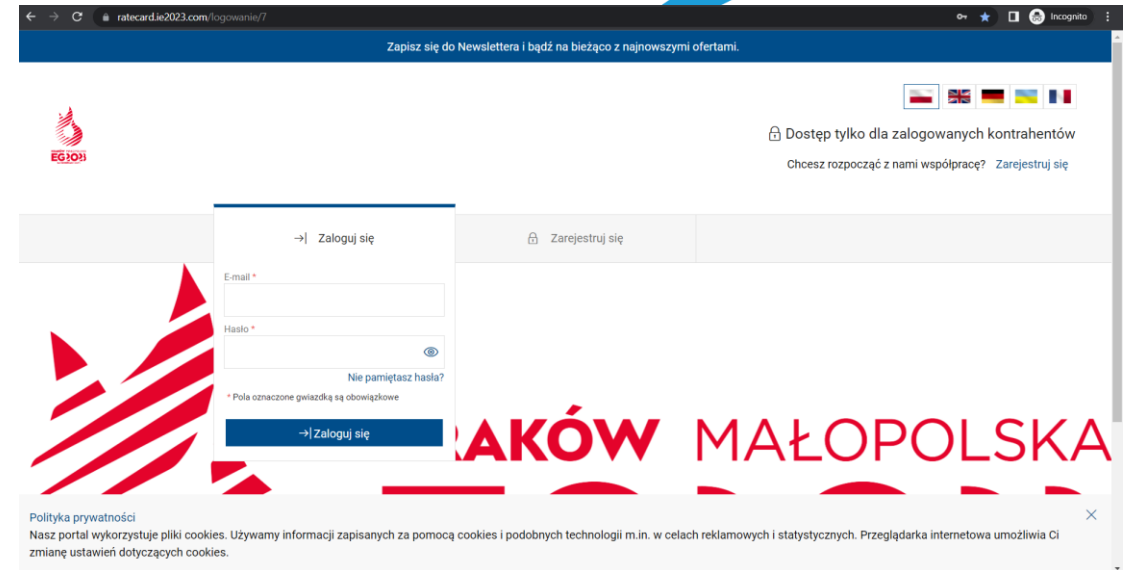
ratecard.ie2023.com/logowanie/7

Incognito

Zapisz się do Newslettera i bądź na bieżąco z najnowszymi ofertami.

EG2023

Dostęp tylko dla zalogowanych kontrahentów

Chcesz rozpocząć z nami współpracę? Zarejestruj się

Zaloguj się

Zarejestruj się

E-mail *

Hasło *

Nie pamiętasz hasła?

* Pola oznaczone gwiazdką są obowiązkowe

Zaloguj się

RAKÓW MAŁOPOLSKA

Polityka prywatności

Nasz portal wykorzystuje pliki cookies. Używamy informacji zapisanych za pomocą cookies i podobnych technologii m.in. w celach reklamowych i statystycznych. Przeglądarka internetowa umożliwia Ci zmianę ustawień dotyczących cookies.